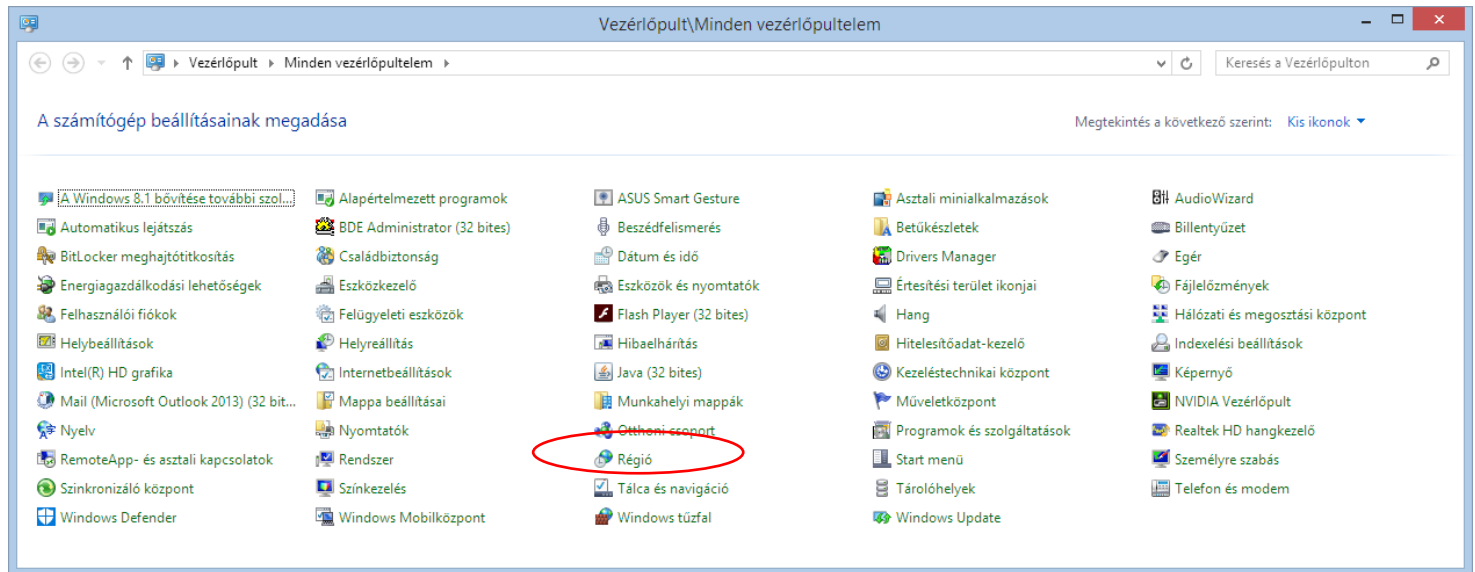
Vezérlőpult\Minden vezérlőpultelem

Vezérlőpult ▸ Minden vezérlőpultelem ▸

Keresés a Vezérlőpulton

A számítógép beállításainak megadása

Megtekintés a következő szerint: Kis ikonok ▾

A Windows 8.1 bővítése további szol...
Automatikus lejátszás
BitLocker meghajtótitkosítás
Energiagazdálkodási lehetőségek
Felhasználói fiókok
Helybeállítások
Intel(R) HD grafika
Mail (Microsoft Outlook 2013) (32 bit...
Nyelv
RemoteApp- és asztali kapcsolatok
Szinkronizáló központ
Windows Defender

Alapértelmezett programok
BDE Administrator (32 bites)
Családbiztonság
Eszközkezelő
Felügyeleti eszközök
Helyreállítás
Internetbeállítások
Mappa beállításai
Nyomtatók
Rendszer
Színkezelés
Windows Mobilközpont

ASUS Smart Gesture
Beszédfelismerés
Dátum és idő
Eszközök és nyomtatók
Flash Player (32 bites)
Hibaelhárítás
Java (32 bites)
Munkahelyi mappák
Otthoni csoport
Régió
Tálca és navigáció
Windows tűzfal

Asztali minialkalmazások
Betűkészletek
Drivers Manager
Értesítési terület ikonjai
Hang
Hitelesítőadat-kezelő
Kezeléstechnikai központ
Műveletközpont
Programok és szolgáltatások
Start menü
Tárolóhelyek
Windows Update

AudioWizard
Billentyűzet
Egér
Fájlelőzmények
Hálózati és megosztási központ
Indexelési beállítások
Képernyő
NVIDIA Vezérlőpult
Realtek HD hangkezelő
Személyre szabás
Telefon és modem